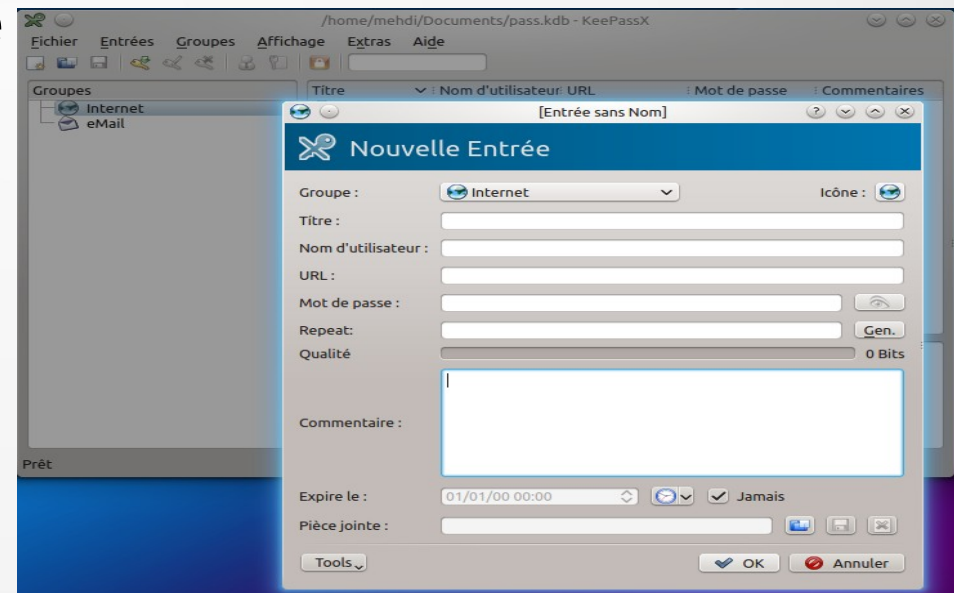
/home/mehdi/Documents/pass.kdb - KeePassX

Fichier Entrées Groupes Affichage Extras Aide

Groupes
Internet
eMail

Titre Nom d'utilisateur URL Mot de passe Commentaires

Prêt

[Entrée sans Nom]

Nouvelle Entrée

Groupe : Internet
Icône :
Titre :
Nom d'utilisateur :
URL :
Mot de passe :
Repeat: Gen.
Qualité 0 Bits
Commentaire :
Expire le : 01/01/00 00:00 Jamais
Pièce jointe :

Tools OK Annuler